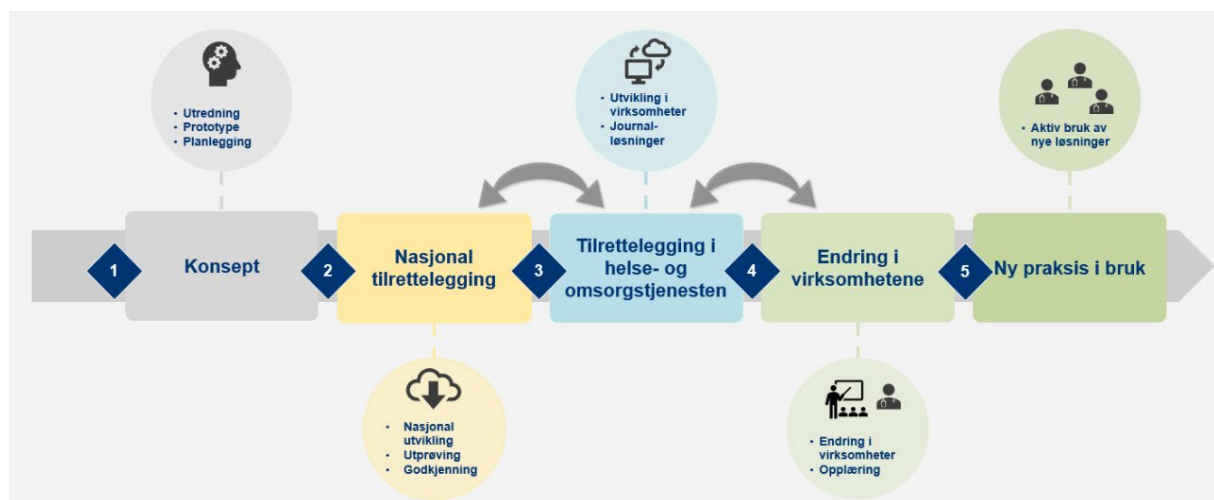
- Utredning
- Prototype
- Planlegging

- Utvikling i virksomheter
- Journalløsninger

- Aktiv bruk av nye løsninger

1 Konsept

2 Nasjonal tilrettelegging

3 Tilrettelegging i helse- og omsorgstjenesten

4 Endring i virksomhetene

5 Ny praksis i bruk

- Nasjonal utvikling
- Utprøving
- Godkjenning

- Endring i virksomheter
- Opplæring